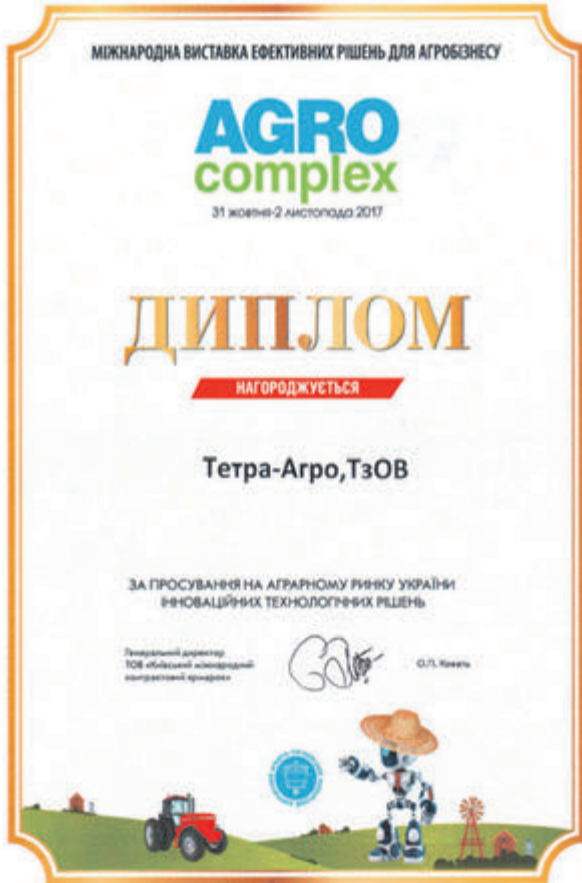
МІЖНАРОДНА ВИСТАВКА ЕФЕКТИВНИХ РІШЕНЬ ДЛЯ АГРОБІЗНЕСУ

AGRO complex

31 жовтня-2 листопада 2017

ДИПЛОМ

НАГОРОДЖУЄТЬСЯ

Тетра-Агро,ТзОВ

ЗА ПРОСУВАННЯ НА АГРАРНОМУ РИНКУ УКРАЇНИ ІННОВАЦІЙНИХ ТЕХНОЛОГІЧНИХ РІШЕНЬ

Генеральний директор ТОВ «Київський міжнародний контрактовий ярмарок»

О.П. Коваль

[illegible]